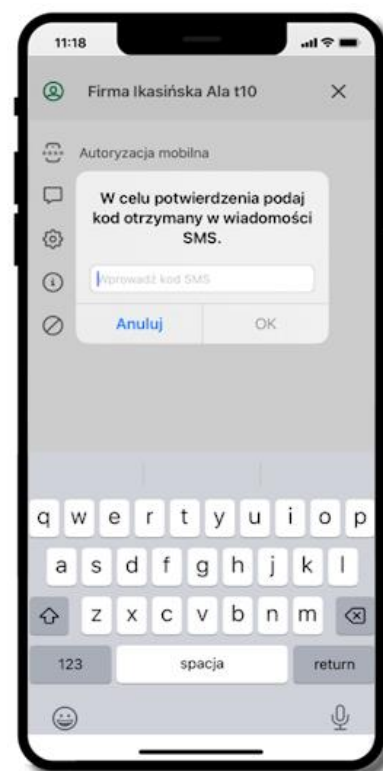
11:18

Firma Ikasińska Ala t10

Autoryzacja mobilna

W celu potwierdzenia podaj kod otrzymany w wiadomości SMS.

Wprowadź kod SMS

Anuluj

OK

q w e r t y u i o p
a s d f g h j k l
z x c v b n m
123
spacja
return